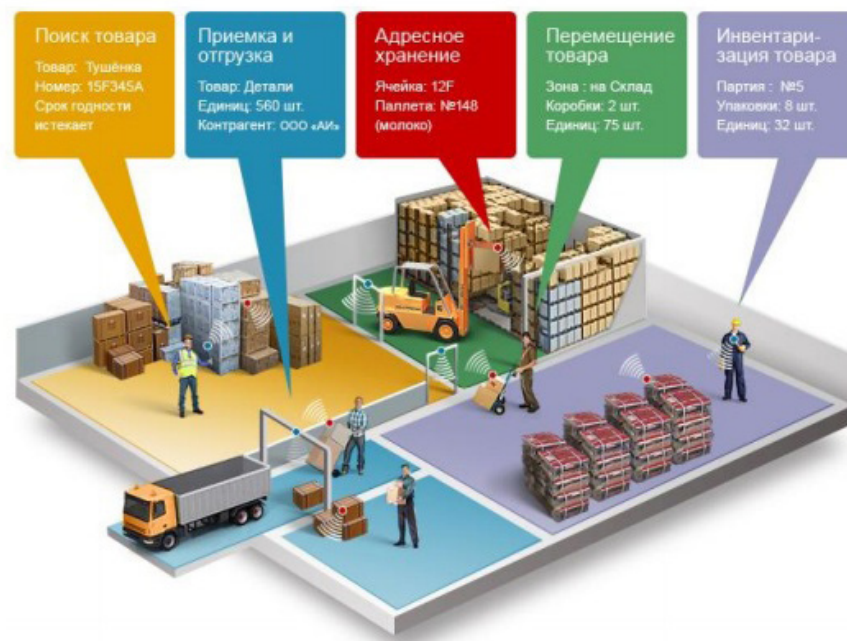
Поиск товара
Товар: Тушёнка
Номер: 15F345A
Срок годности истекает

Приемка и отгрузка
Товар: Детали
Единиц: 560 шт.
Контрагент: ООО «АИ»

Адресное хранение
Ячейка: 12F
Паллета: №148 (молоко)

Перемещение товара
Зона : на Склад
Коробки: 2 шт.
Единиц: 75 шт.

Инвентаризация товара
Партия : №5
Упаковки: 8 шт.
Единиц: 32 шт.